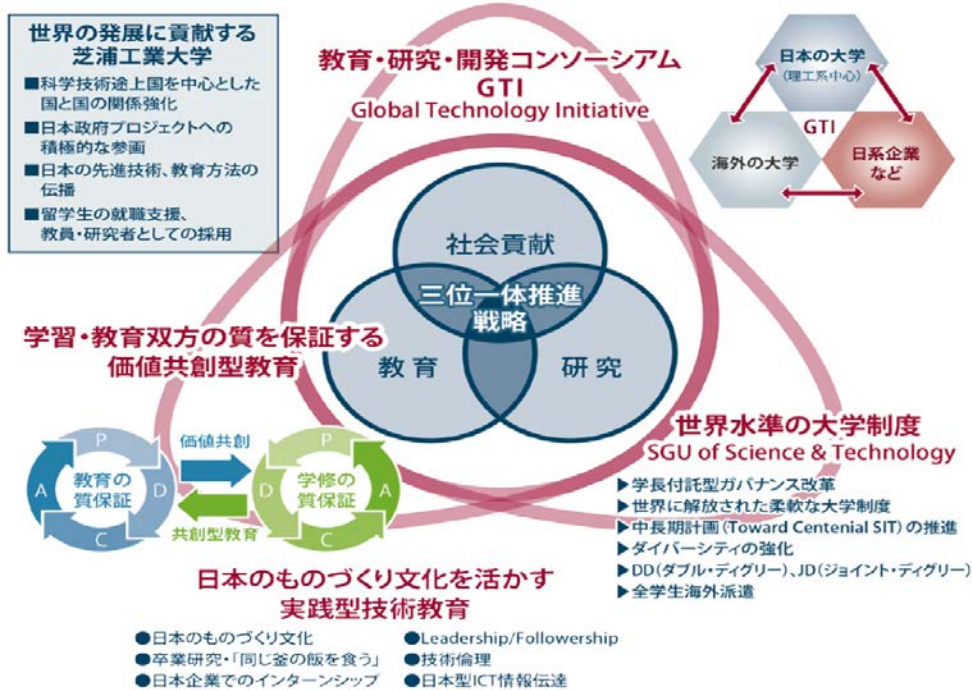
世界の発展に貢献する
芝浦工業大学

■科学技術途上国を中心とした国と国の関係強化
■日本政府プロジェクトへの積極的な参画
■日本の先進技術、教育方法の伝播
■留学生の就職支援、教員・研究者としての採用

教育・研究・開発コンソーシアム
GTI
Global Technology Initiative

日本の大学
(理工系中心)
GTI
海外の大学
日系企業
など

社会貢献
三位一体推進
戦略
教育
研究

学習・教育双方の質を保証する
価値共創型教育

P
A
教育の
質保証
D
C
価値共創
共創型教育
P
D
学修の
質保証
A
C

世界水準の大学制度
SGU of Science & Technology

▶学長付託型ガバナンス改革
▶世界に解放された柔軟な大学制度
▶中長期計画(Toward Centenial SIT)の推進
▶ダイバーシティの強化
▶DD(ダブル・ディグリー)、JD(ジョイント・ディグリー)
▶全学生海外派遣

日本のものづくり文化を活かす
実践型技術教育

●日本のものづくり文化
●卒業研究・「同じ釜の飯を食う」
●日本企業でのインターンシップ
●Leadership/Followership
●技術倫理
●日本型ICT情報伝達